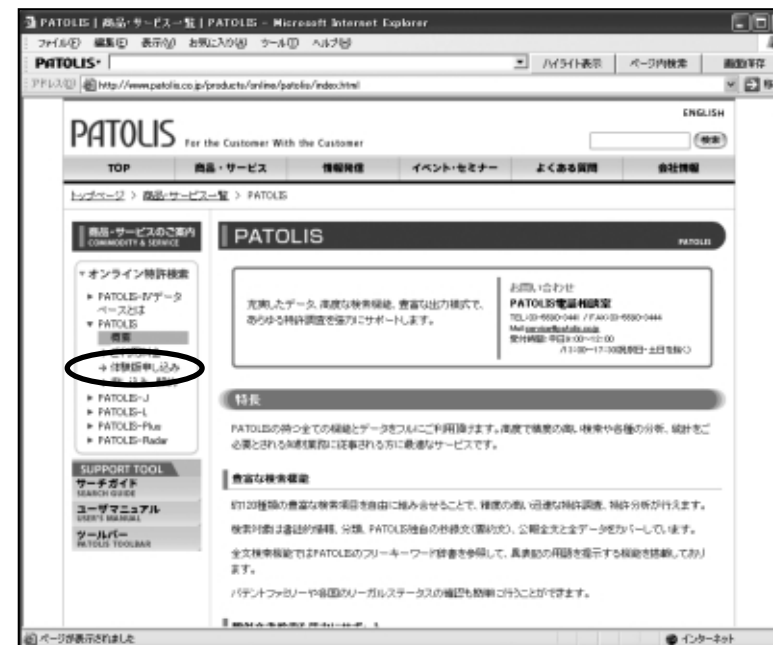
PATOLIS | 商品・サービス一覧 | PATOLIS - Microsoft Internet Explorer
ファイル(F) 編集(E) 表示(V) お気に入り(A) ツール(T) ヘルプ(H)
PATOLIS・ ハイライト表示 ページ内検索
アドレス(D) http://www.patolis.co.jp/products/online/patolis/index.html

ENGLISH
PATOLIS For the Customer With the Customer
検索
TOP 商品・サービス 情報発信 イベント・セミナー よくある質問 会社情報
トップページ > 商品・サービス一覧 > PATOLIS

商品・サービスのご案内 COMMODITY & SERVICE
オンライン特許検索
PATOLISデータベースとは
PATOLIS
概要
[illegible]
→ 体験版申し込み
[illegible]
PATOLIS-J
PATOLIS-L
PATOLIS-Plus
PATOLIS-Radar

SUPPORT TOOL
サーチガイド SEARCH GUIDE
ユーザマニュアル USER'S MANUAL
ツールバー PATOLIS TOOLBAR

PATOLIS
PATOLIS

充実したデータ、高度な検索機能、豊富な出力様式で、あらゆる特許調査を強力にサポートします。

お問い合わせ
PATOLIS電話相談室
TEL:03-5690-0441 / FAX:03-5690-0444
Mail:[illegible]
受付時間: 平日9:00〜12:00
13:00〜17:30(祝祭日・土日を除く)

特長
PATOLISの持つ全ての機能とデータをフルにご利用頂けます。高度で精度の高い検索や各種の分析、統計をご必要とされる知財業務に従事される方に最適なサービスです。

豊富な検索機能
約120種類の豊富な検索項目を自由に組み合わせることで、精度の高い迅速な特許調査、特許分析が行えます。
検索対象は書誌的情報、分類、PATOLIS独自の抄録文(要約文)、公報全文と全データをカバーしています。
全文検索機能ではPATOLISのフリーキーワード辞書を参照して、長表記の用語を提示する機能を搭載しております。
パテントファミリーや各国のリーガルステータスの確認も簡単に行うことができます。
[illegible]

ページが表示されました
インターネット